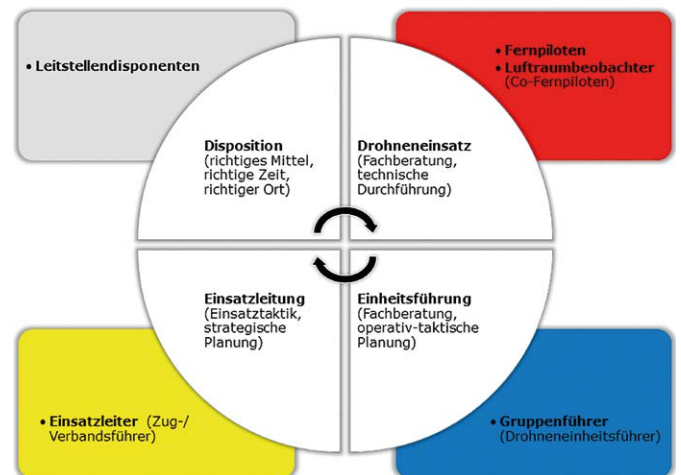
• Leitstellendisponenten

• Fernpiloten
• Luftraumbeobachter (Co-Fernpiloten)

Disposition (richtiges Mittel, richtige Zeit, richtiger Ort)

Drohneneinsatz (Fachberatung, technische Durchführung)

Einsatzleitung (Einsatztaktik, strategische Planung)

Einheitsführung (Fachberatung, operativ-taktische Planung)

• Einsatzleiter (Zug-/ Verbandsführer)

• Gruppenführer (Drohneneinheitsführer)